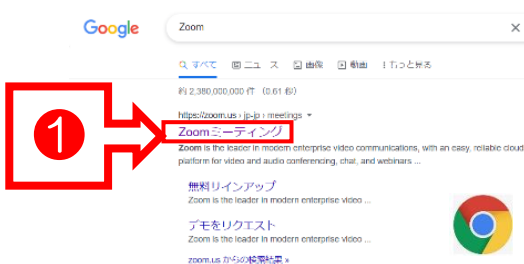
Google

Zoom

すべて ニュース 画像 動画 もっと見る

約 2,380,000,000 件 （0.61 秒）

1

https://zoom.us › jp-jp › meetings

Zoomミーティング

Zoom is the leader in modern enterprise video communications, with an easy, reliable cloud platform for video and audio conferencing, chat, and webinars ...

無料サインアップ

Zoom is the leader in modern enterprise video ...

デモをリクエスト

Zoom is the leader in modern enterprise video ...

zoom.us からの検索結果 »